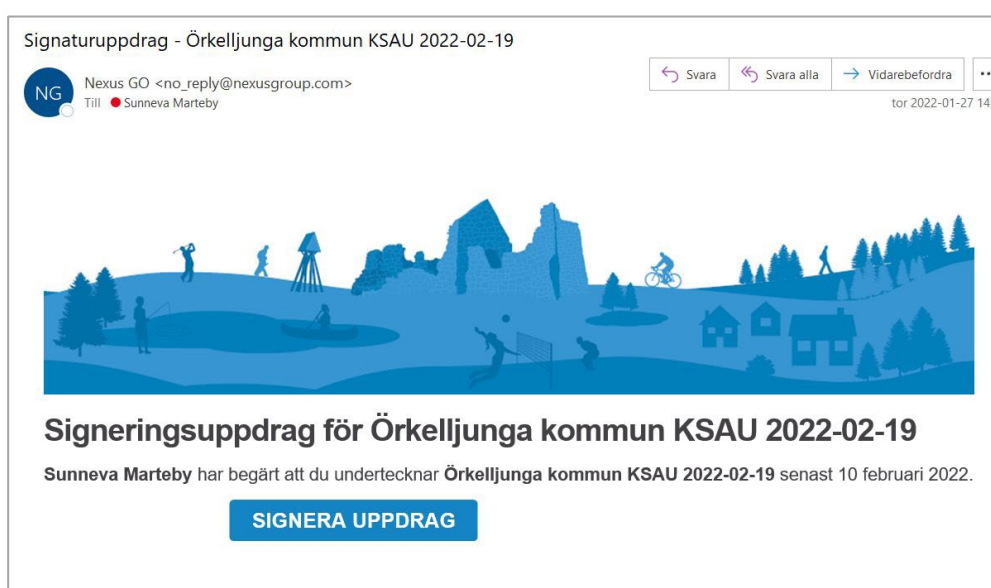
Signaturuppdrag - Örkelljunga kommun KSAU 2022-02-19

NG

Nexus GO <no_reply@nexusgroup.com>
Till Sunneva Marteby

Svara
Svara alla
Vidarebefordra
...

tor 2022-01-27 14

Signeringsuppdrag för Örkelljunga kommun KSAU 2022-02-19

**Sunneva Marteby** har begärt att du undertecknar **Örkelljunga kommun KSAU 2022-02-19** senast 10 februari 2022.

SIGNERA UPPDRAG